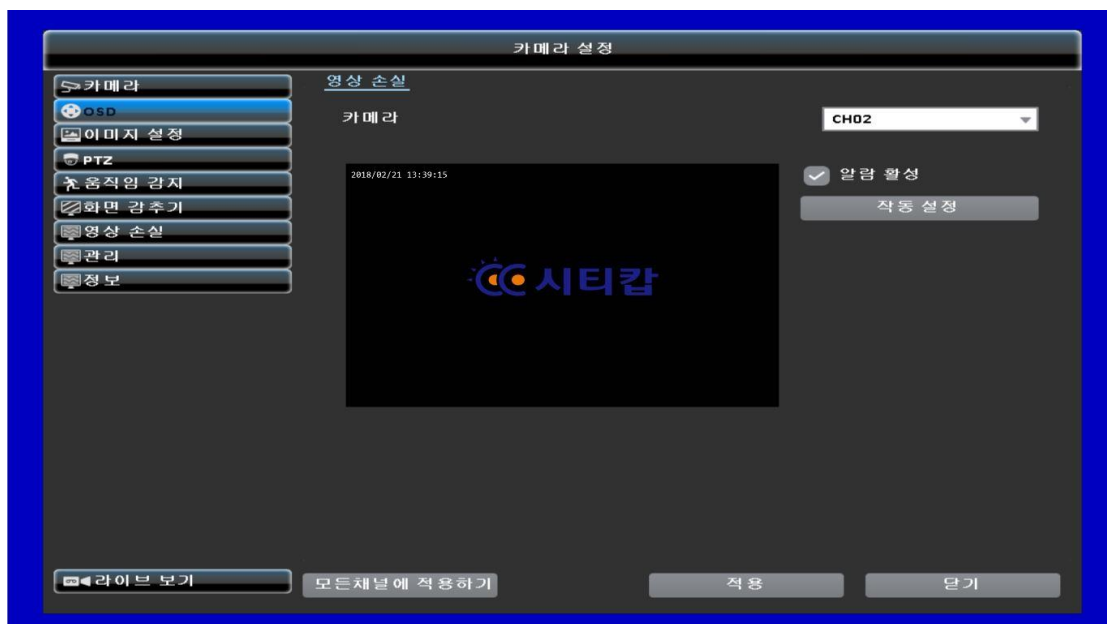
카메라 설정

카메라
OSD
이미지 설정
PTZ
움직임 감지
화면 감추기
영상 손실
관리
정보

영상 손실

카메라

CH02

2018/02/21 13:39:15

CC시티캅

알람 활성

작동 설정

라이브 보기

모든채널에 적용하기

적용

닫기